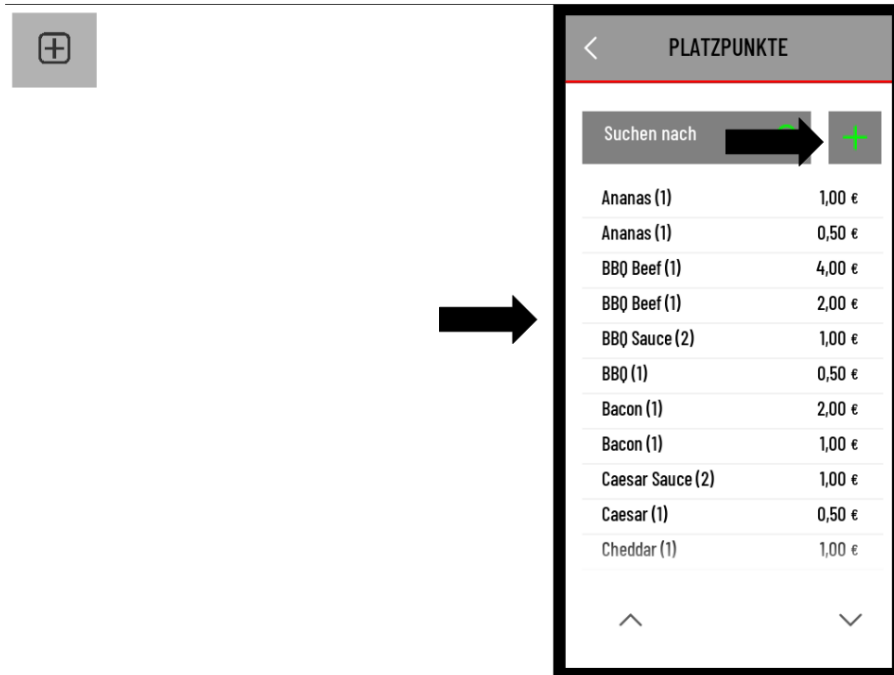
PLATZPUNKTE

Suchen nach

| | |
|---|---|
| Ananas (1) | 1,00 € |
| Ananas (1) | 0,50 € |
| BBQ Beef (1) | 4,00 € |
| BBQ Beef (1) | 2,00 € |
| BBQ Sauce (2) | 1,00 € |
| BBQ (1) | 0,50 € |
| Bacon (1) | 2,00 € |
| Bacon (1) | 1,00 € |
| Caesar Sauce (2) | 1,00 € |
| Caesar (1) | 0,50 € |
| Cheddar (1) | 1,00 € |